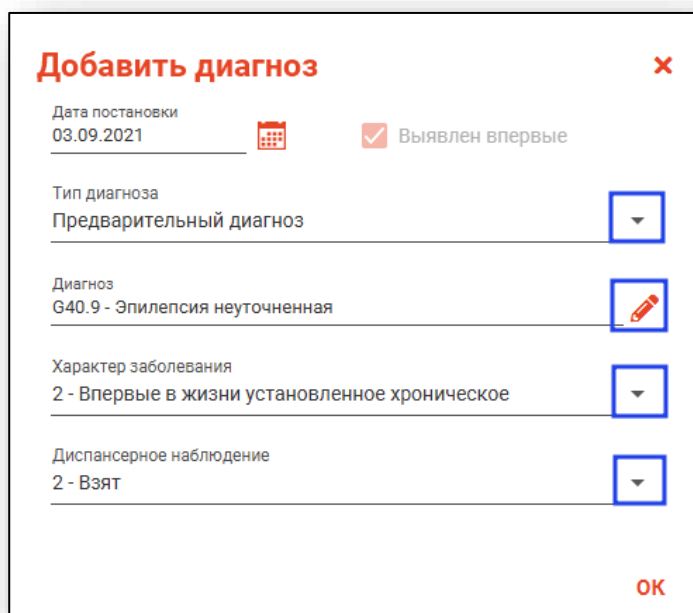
Добавить диагноз
×

Дата постановки
03.09.2021

Выявлен впервые

Тип диагноза
Предварительный диагноз

Диагноз
G40.9 - Эпилепсия неуточненная

Характер заболевания
2 - Впервые в жизни установленное хроническое

Диспансерное наблюдение
2 - Взят

ОК